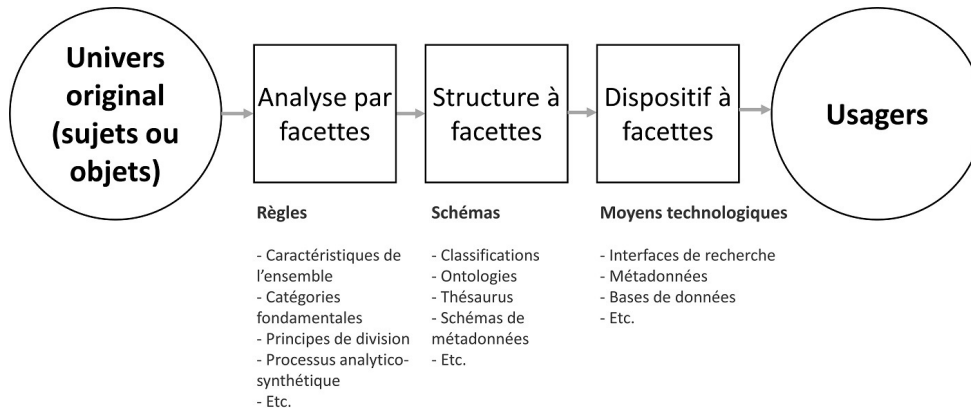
Univers original (sujets ou objets)

Analyse par facettes

Structure à facettes

Dispositif à facettes

Usagers

Règles

- Caractéristiques de l'ensemble
- Catégories fondamentales
- Principes de division
- Processus analytico-synthétique
- Etc.

Schémas

- Classifications
- Ontologies
- Thésaurus
- Schémas de métadonnées
- Etc.

Moyens technologiques

- Interfaces de recherche
- Métadonnées
- Bases de données
- Etc.